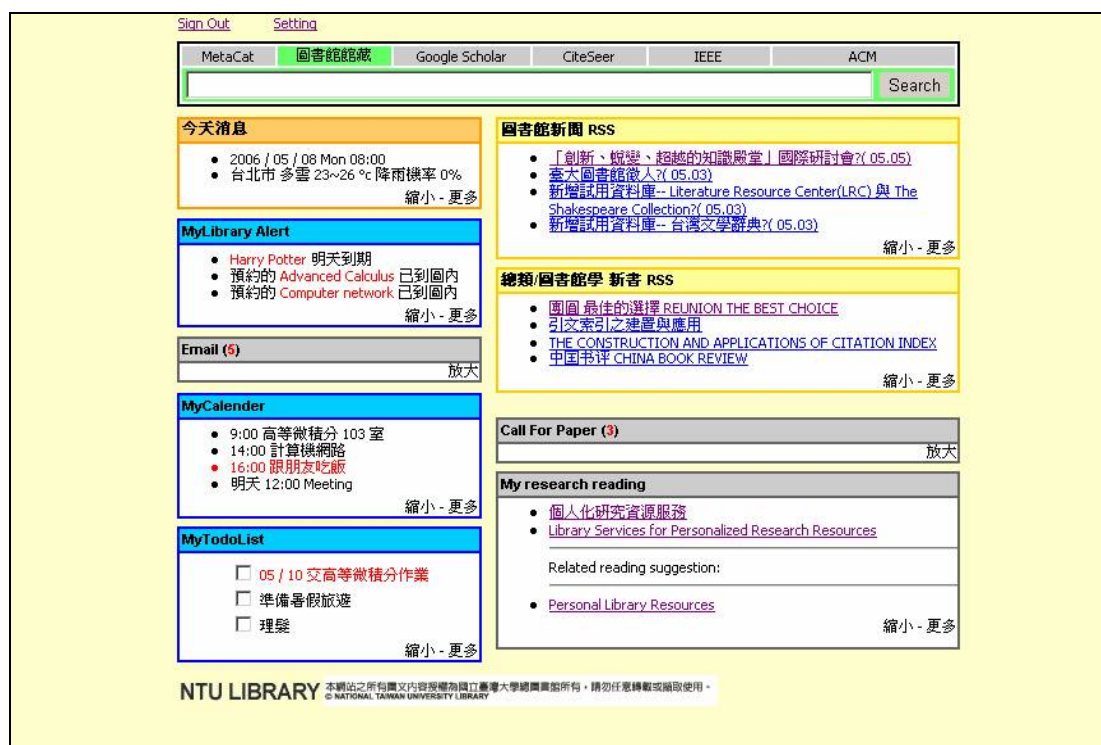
Sign Out Setting

| MetaCat | 圖書館館藏 | Google Scholar | CiteSeer | IEEE | ACM |
|---|---|---|---|---|---|

Search

今天消息
• 2006 / 05 / 08 Mon 08:00
• 台北市 多雲 23~26 °c 降雨機率 0%
縮小 - 更多

MyLibrary Alert
• Harry Potter 明天到期
• 預約的 Advanced Calculus 已到圖內
• 預約的 Computer network 已到圖內
縮小 - 更多

Email (5)
放大

MyCalender
• 9:00 高等微積分 103 室
• 14:00 計算機網路
• 16:00 跟朋友吃飯
• 明天 12:00 Meeting
縮小 - 更多

MyTodoList
☐ 05 / 10 交高等微積分作業
☐ 準備暑假旅遊
☐ 理髮
縮小 - 更多

圖書館新聞 RSS
• 「創新、蛻變、超越的知識殿堂」國際研討會?( 05.05)
• 臺大圖書館徵人?( 05.03)
• 新增試用資料庫-- Literature Resource Center(LRC) 與 The Shakespeare Collection?( 05.03)
• 新增試用資料庫-- 台灣文學辭典?( 05.03)
縮小 - 更多

總類/圖書館學 新書 RSS
• 團圓 最佳的選擇 REUNION THE BEST CHOICE
• 引文索引之建置與應用
• THE CONSTRUCTION AND APPLICATIONS OF CITATION INDEX
• 中国书评 CHINA BOOK REVIEW
縮小 - 更多

Call For Paper (3)
放大

My research reading
• 個人化研究資源服務
• Library Services for Personalized Research Resources
Related reading suggestion:
• Personal Library Resources
縮小 - 更多

NTU LIBRARY © NATIONAL TAIWAN UNIVERSITY LIBRARY 本網站之所有圖文內容授權為國立臺灣大學總圖書館所有，請勿任意轉載或擷取使用。